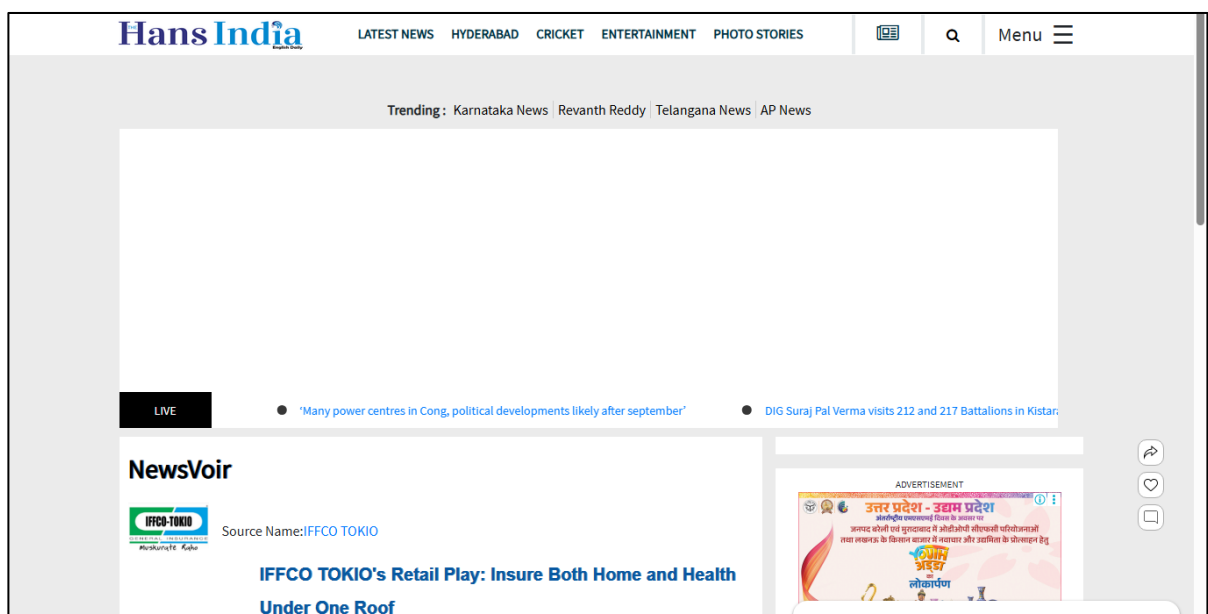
Hans India
English Daily

LATEST NEWS HYDERABAD CRICKET ENTERTAINMENT PHOTO STORIES

Menu

Trending : Karnataka News | Revanth Reddy | Telangana News | AP News

LIVE

'Many power centres in Cong, political developments likely after september'

DIG Suraj Pal Verma visits 212 and 217 Battalions in Kistar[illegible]

NewsVoir

IFFCO-TOKIO GENERAL INSURANCE Muskurate Raho

Source Name:IFFCO TOKIO

IFFCO TOKIO's Retail Play: Insure Both Home and Health Under One Roof

ADVERTISEMENT

उत्तर प्रदेश - उद्यम प्रदेश

अंतर्राष्ट्रीय उद्यम दिवस के अवसर पर

जनपद बरेली एवं मुरादाबाद में ओडीओपी सीएफसी परियोजनाओं तथा लखनऊ के किसान बाजार में नवाचार और उद्यमिता के प्रोत्साहन हेतु

अड्डा

लोकार्पण